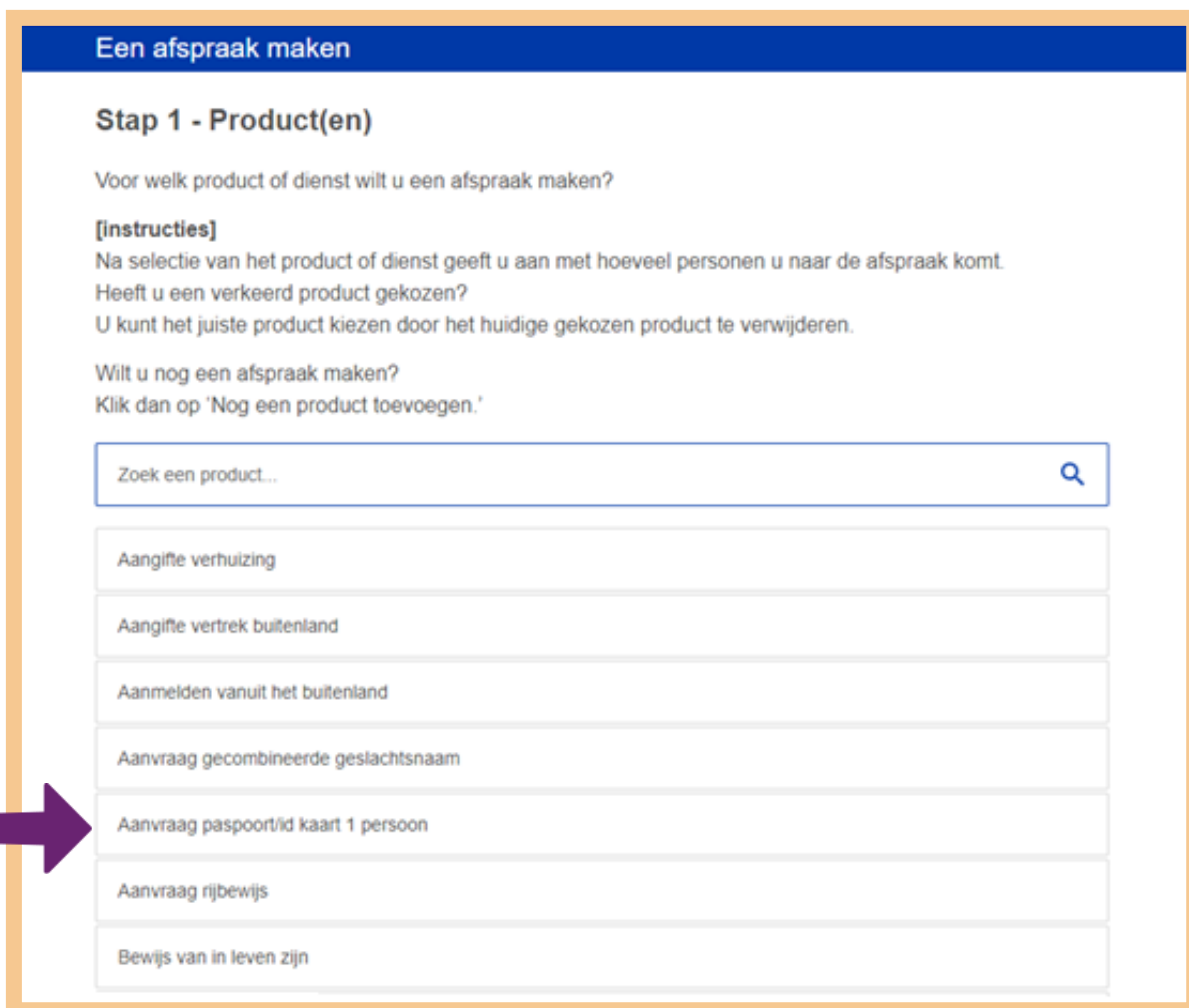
Een afspraak maken

Stap 1 - Product(en)

Voor welk product of dienst wilt u een afspraak maken?

[instructies]
Na selectie van het product of dienst geeft u aan met hoeveel personen u naar de afspraak komt.
Heeft u een verkeerd product gekozen?
U kunt het juiste product kiezen door het huidige gekozen product te verwijderen.

Wilt u nog een afspraak maken?
Klik dan op 'Nog een product toevoegen.'

Zoek een product...

Aangifte verhuizing

Aangifte vertrek buitenland

Aanmelden vanuit het buitenland

Aanvraag gecombineerde geslachtsnaam

Aanvraag paspoort/id kaart 1 persoon

Aanvraag rijbewijs

Bewijs van in leven zijn